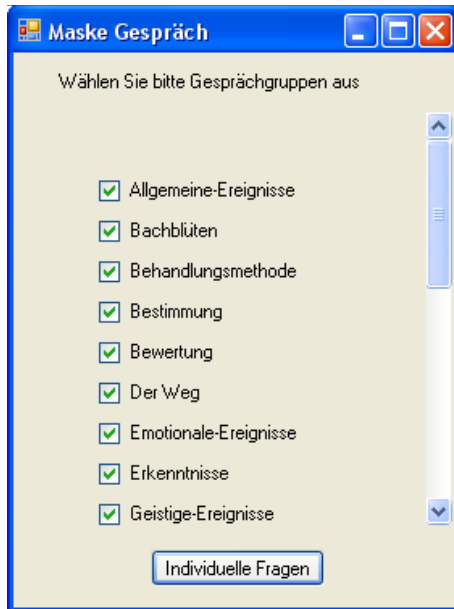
Maske Gespräch

Wählen Sie bitte Gesprächgruppen aus

Allgemeine-Ereignisse
Bachblüten
Behandlungsmethode
Bestimmung
Bewertung
Der Weg
Emotionale-Ereignisse
Erkenntnisse
Geistige-Ereignisse

Individuelle Fragen